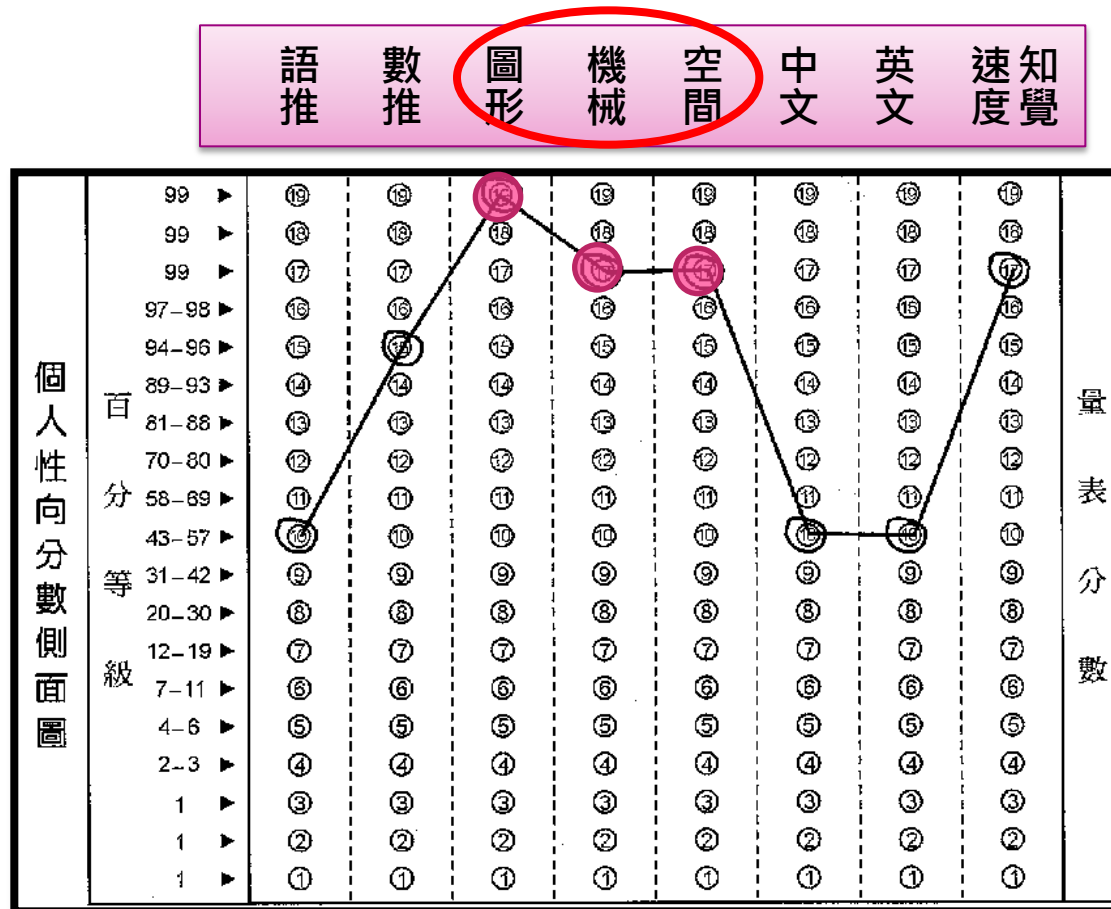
| 語推 | 數推 | 圖形 | 機械 | 空間 | 中文 | 英文 | 知覺速度 |
|---|---|---|---|---|---|---|---|

個人性向分數側面圖

百分等級

| 百分等級 | 語推 | 數推 | 圖形 | 機械 | 空間 | 中文 | 英文 | 知覺速度 |
|---|---|---|---|---|---|---|---|---|
| 99 ► | ⑲ | ⑲ | ⑲ | ⑲ | ⑲ | ⑲ | ⑲ | ⑲ |
| 99 ► | ⑱ | ⑱ | ⑱ | ⑱ | ⑱ | ⑱ | ⑱ | ⑱ |
| 99 ► | ⑰ | ⑰ | ⑰ | ⑰ | ⑰ | ⑰ | ⑰ | ⑰ |
| 97－98 ► | ⑯ | ⑯ | ⑯ | ⑯ | ⑯ | ⑯ | ⑯ | ⑯ |
| 94－96 ► | ⑮ | ⑮ | ⑮ | ⑮ | ⑮ | ⑮ | ⑮ | ⑮ |
| 89－93 ► | ⑭ | ⑭ | ⑭ | ⑭ | ⑭ | ⑭ | ⑭ | ⑭ |
| 81－88 ► | ⑬ | ⑬ | ⑬ | ⑬ | ⑬ | ⑬ | ⑬ | ⑬ |
| 70－80 ► | ⑫ | ⑫ | ⑫ | ⑫ | ⑫ | ⑫ | ⑫ | ⑫ |
| 58－69 ► | ⑪ | ⑪ | ⑪ | ⑪ | ⑪ | ⑪ | ⑪ | ⑪ |
| 43－57 ► | ⑩ | ⑩ | ⑩ | ⑩ | ⑩ | ⑩ | ⑩ | ⑩ |
| 31－42 ► | ⑨ | ⑨ | ⑨ | ⑨ | ⑨ | ⑨ | ⑨ | ⑨ |
| 20－30 ► | ⑧ | ⑧ | ⑧ | ⑧ | ⑧ | ⑧ | ⑧ | ⑧ |
| 12－19 ► | ⑦ | ⑦ | ⑦ | ⑦ | ⑦ | ⑦ | ⑦ | ⑦ |
| 7－11 ► | ⑥ | ⑥ | ⑥ | ⑥ | ⑥ | ⑥ | ⑥ | ⑥ |
| 4－6 ► | ⑤ | ⑤ | ⑤ | ⑤ | ⑤ | ⑤ | ⑤ | ⑤ |
| 2－3 ► | ④ | ④ | ④ | ④ | ④ | ④ | ④ | ④ |
| 1 ► | ③ | ③ | ③ | ③ | ③ | ③ | ③ | ③ |
| 1 ► | ② | ② | ② | ② | ② | ② | ② | ② |
| 1 ► | ① | ① | ① | ① | ① | ① | ① | ① |

量表分數